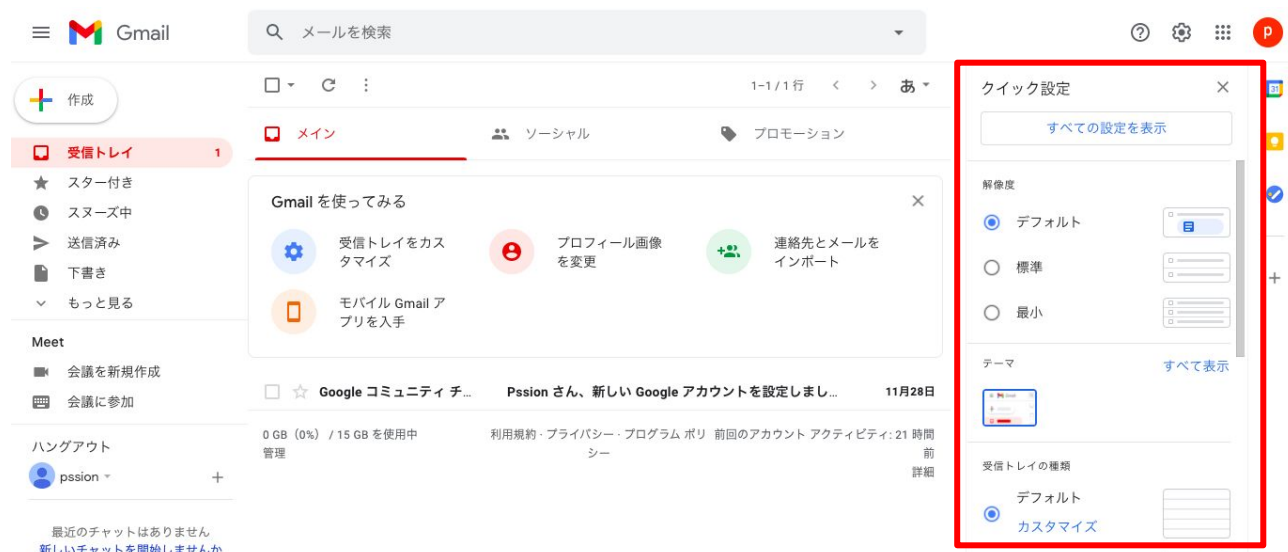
Gmail

メールを検索

p

作成

受信トレイ 1
スター付き
スヌーズ中
送信済み
下書き
もっと見る

Meet
会議を新規作成
会議に参加

ハングアウト
pssion

最近のチャットはありません
新しいチャットを開始しませんか

1–1 / 1 行 あ

メイン
ソーシャル
プロモーション

Gmail を使ってみる

受信トレイをカスタマイズ
プロフィール画像を変更
連絡先とメールをインポート
モバイル Gmail アプリを入手

Google コミュニティ チ…
Pssion さん、新しい Google アカウントを設定しまし…
11月28日

0 GB（0%） / 15 GB を使用中
管理

利用規約 · プライバシー · プログラム ポリシー

前回のアカウント アクティビティ: 21 時間前
詳細

クイック設定

すべての設定を表示

解像度

デフォルト
標準
最小

テーマ
すべて表示

受信トレイの種類

デフォルト
カスタマイズ